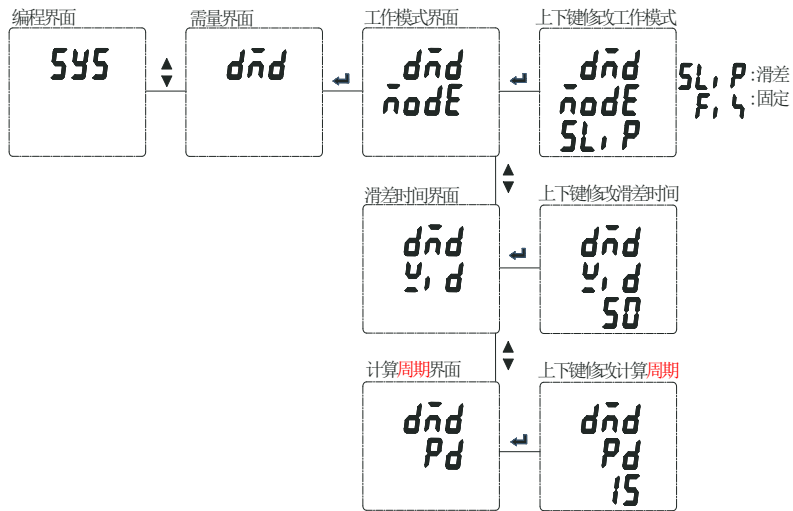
编程界面

SYS

需量界面

dnd

工作模式界面

dnd
nodE

上下键修改工作模式

dnd
nodE
SLIP

SLIP:滑差
FIH:固定

滑差时间界面

dnd
uId

上下键修改滑差时间

dnd
uId
50

计算周期界面

dnd
Pd

上下键修改计算周期

dnd
Pd
15